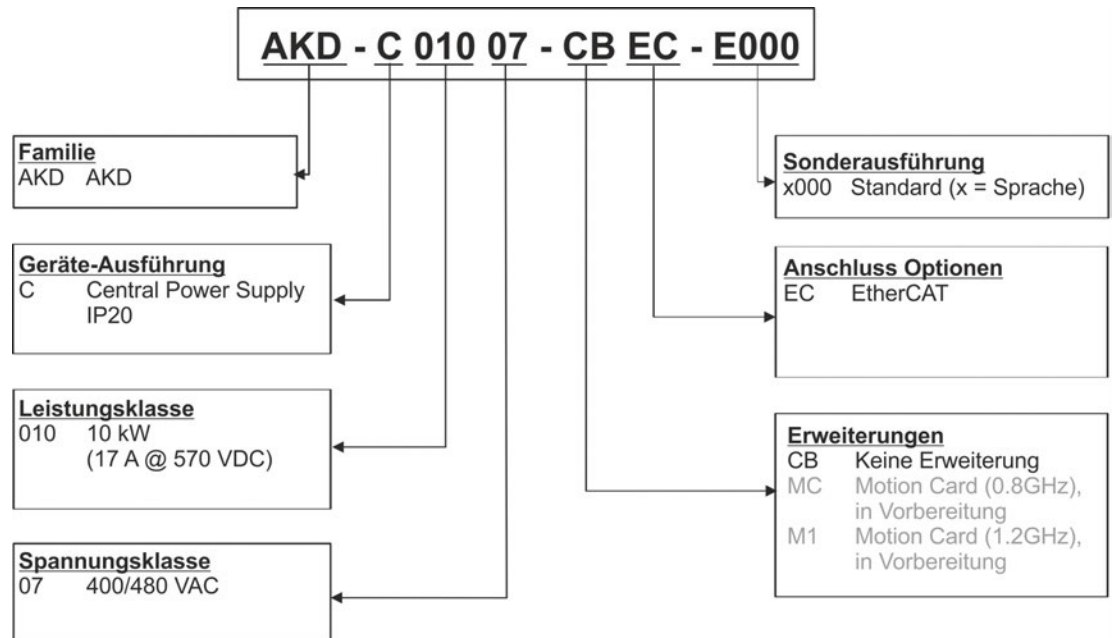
AKD - C 010 07 - CB EC - E000

Familie
AKD AKD

Geräte-Ausführung
C Central Power Supply IP20

Leistungsklasse
010 10 kW (17 A @ 570 VDC)

Spannungsklasse
07 400/480 VAC

Sonderausführung
x000 Standard (x = Sprache)

Anschluss Optionen
EC EtherCAT

Erweiterungen
CB Keine Erweiterung
MC Motion Card (0.8GHz), in Vorbereitung
M1 Motion Card (1.2GHz), in Vorbereitung